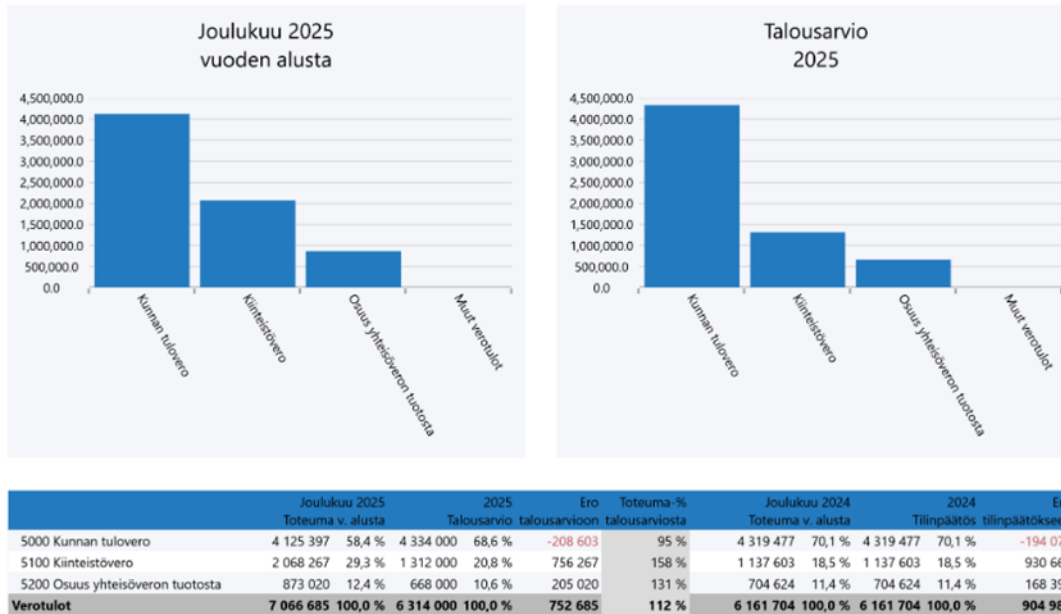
Joulukuu 2025
vuoden alusta

4,500,000.0
4,000,000.0
3,500,000.0
3,000,000.0
2,500,000.0
2,000,000.0
1,500,000.0
1,000,000.0
500,000.0
0.0

Kunnan tulovero
Kiinteistövero
Osuus yhteisöveron tuotosta
Muut verotulot

Talousarvio
2025

4,500,000.0
4,000,000.0
3,500,000.0
3,000,000.0
2,500,000.0
2,000,000.0
1,500,000.0
1,000,000.0
500,000.0
0.0

Kunnan tulovero
Kiinteistövero
Osuus yhteisöveron tuotosta
Muut verotulot

| | Joulukuu 2025 Toteuma v. alusta | | 2025 Talousarvio | | Ero talousarvioon | Toteuma-% talousarviosta | Joulukuu 2024 Toteuma v. alusta | | 2024 Tilinpäätös | | Er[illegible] tilinpäätökse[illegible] |
|---|---|---|---|---|---|---|---|---|---|---|---|
| 5000 Kunnan tulovero | 4 125 397 | 58,4 % | 4 334 000 | 68,6 % | -208 603 | 95 % | 4 319 477 | 70,1 % | 4 319 477 | 70,1 % | -194 07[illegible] |
| 5100 Kiinteistövero | 2 068 267 | 29,3 % | 1 312 000 | 20,8 % | 756 267 | 158 % | 1 137 603 | 18,5 % | 1 137 603 | 18,5 % | 930 66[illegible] |
| 5200 Osuus yhteisöveron tuotosta | 873 020 | 12,4 % | 668 000 | 10,6 % | 205 020 | 131 % | 704 624 | 11,4 % | 704 624 | 11,4 % | 168 39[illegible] |
| Verotulot | 7 066 685 | 100,0 % | 6 314 000 | 100,0 % | 752 685 | 112 % | 6 161 704 | 100,0 % | 6 161 704 | 100,0 % | 904 9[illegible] |